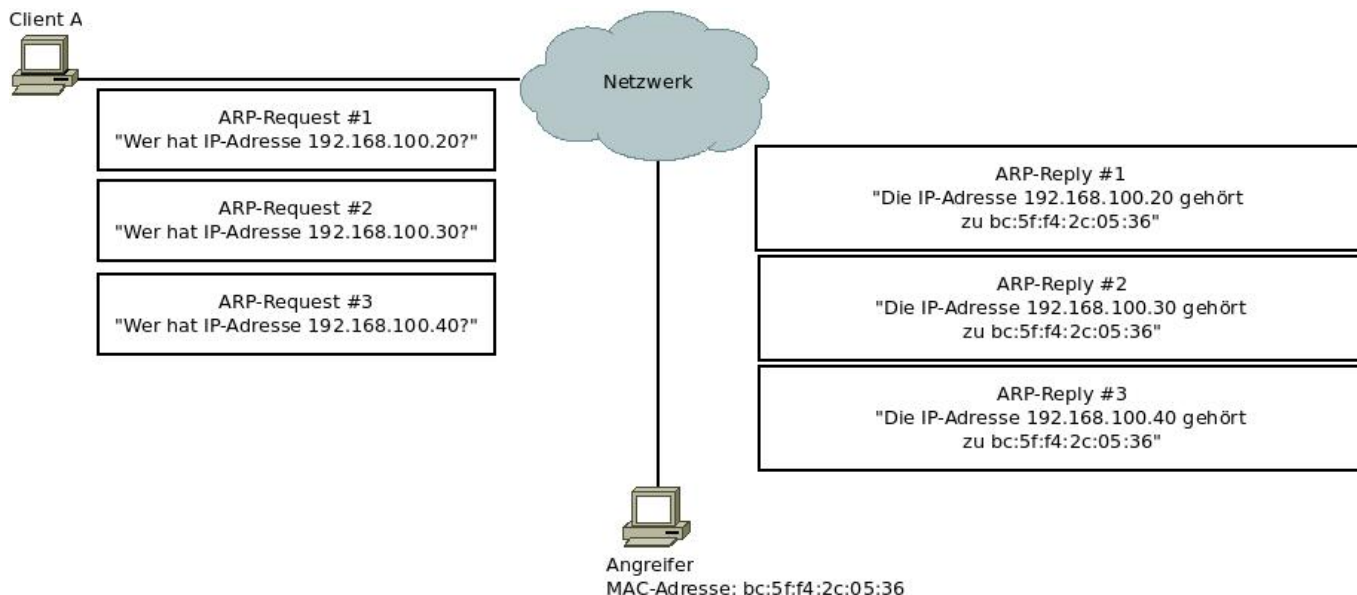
Client A

Netzwerk

ARP-Request #1
"Wer hat IP-Adresse 192.168.100.20?"

ARP-Request #2
"Wer hat IP-Adresse 192.168.100.30?"

ARP-Request #3
"Wer hat IP-Adresse 192.168.100.40?"

ARP-Reply #1
"Die IP-Adresse 192.168.100.20 gehört zu bc:5f:f4:2c:05:36"

ARP-Reply #2
"Die IP-Adresse 192.168.100.30 gehört zu bc:5f:f4:2c:05:36"

ARP-Reply #3
"Die IP-Adresse 192.168.100.40 gehört zu bc:5f:f4:2c:05:36"

Angreifer
MAC-Adresse: bc:5f:f4:2c:05:36